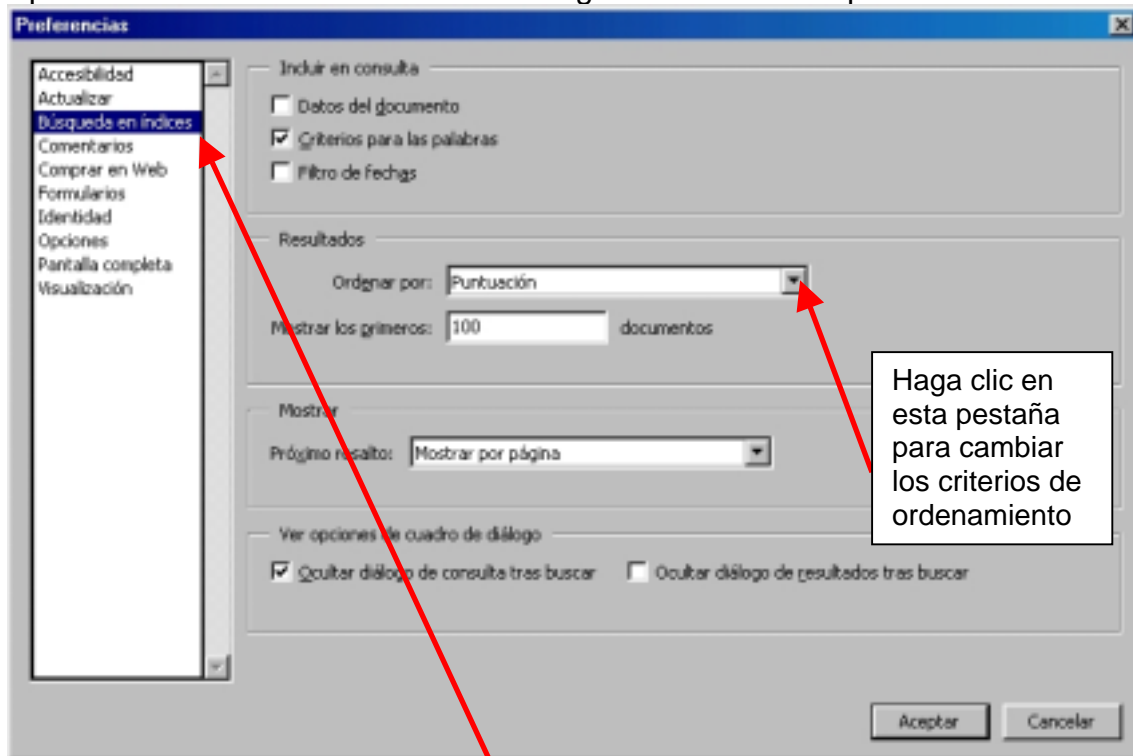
Preferencias

Accesibilidad
Actualizar
Búsqueda en índices
Comentarios
Comprar en Web
Formularios
Identidad
Opciones
Pantalla completa
Visualización

Incluir en consulta
Datos del documento
Criterios para las palabras
Filtro de fechas

Resultados
Ordenar por: Puntuación
Mostrar los primeros: 100 documentos

Mostrar
Próximo resalto: Mostrar por página

Haga clic en esta pestaña para cambiar los criterios de ordenamiento

Ver opciones de cuadro de diálogo
Ocultar diálogo de consulta tras buscar
Ocultar diálogo de resultados tras buscar

Aceptar
Cancelar